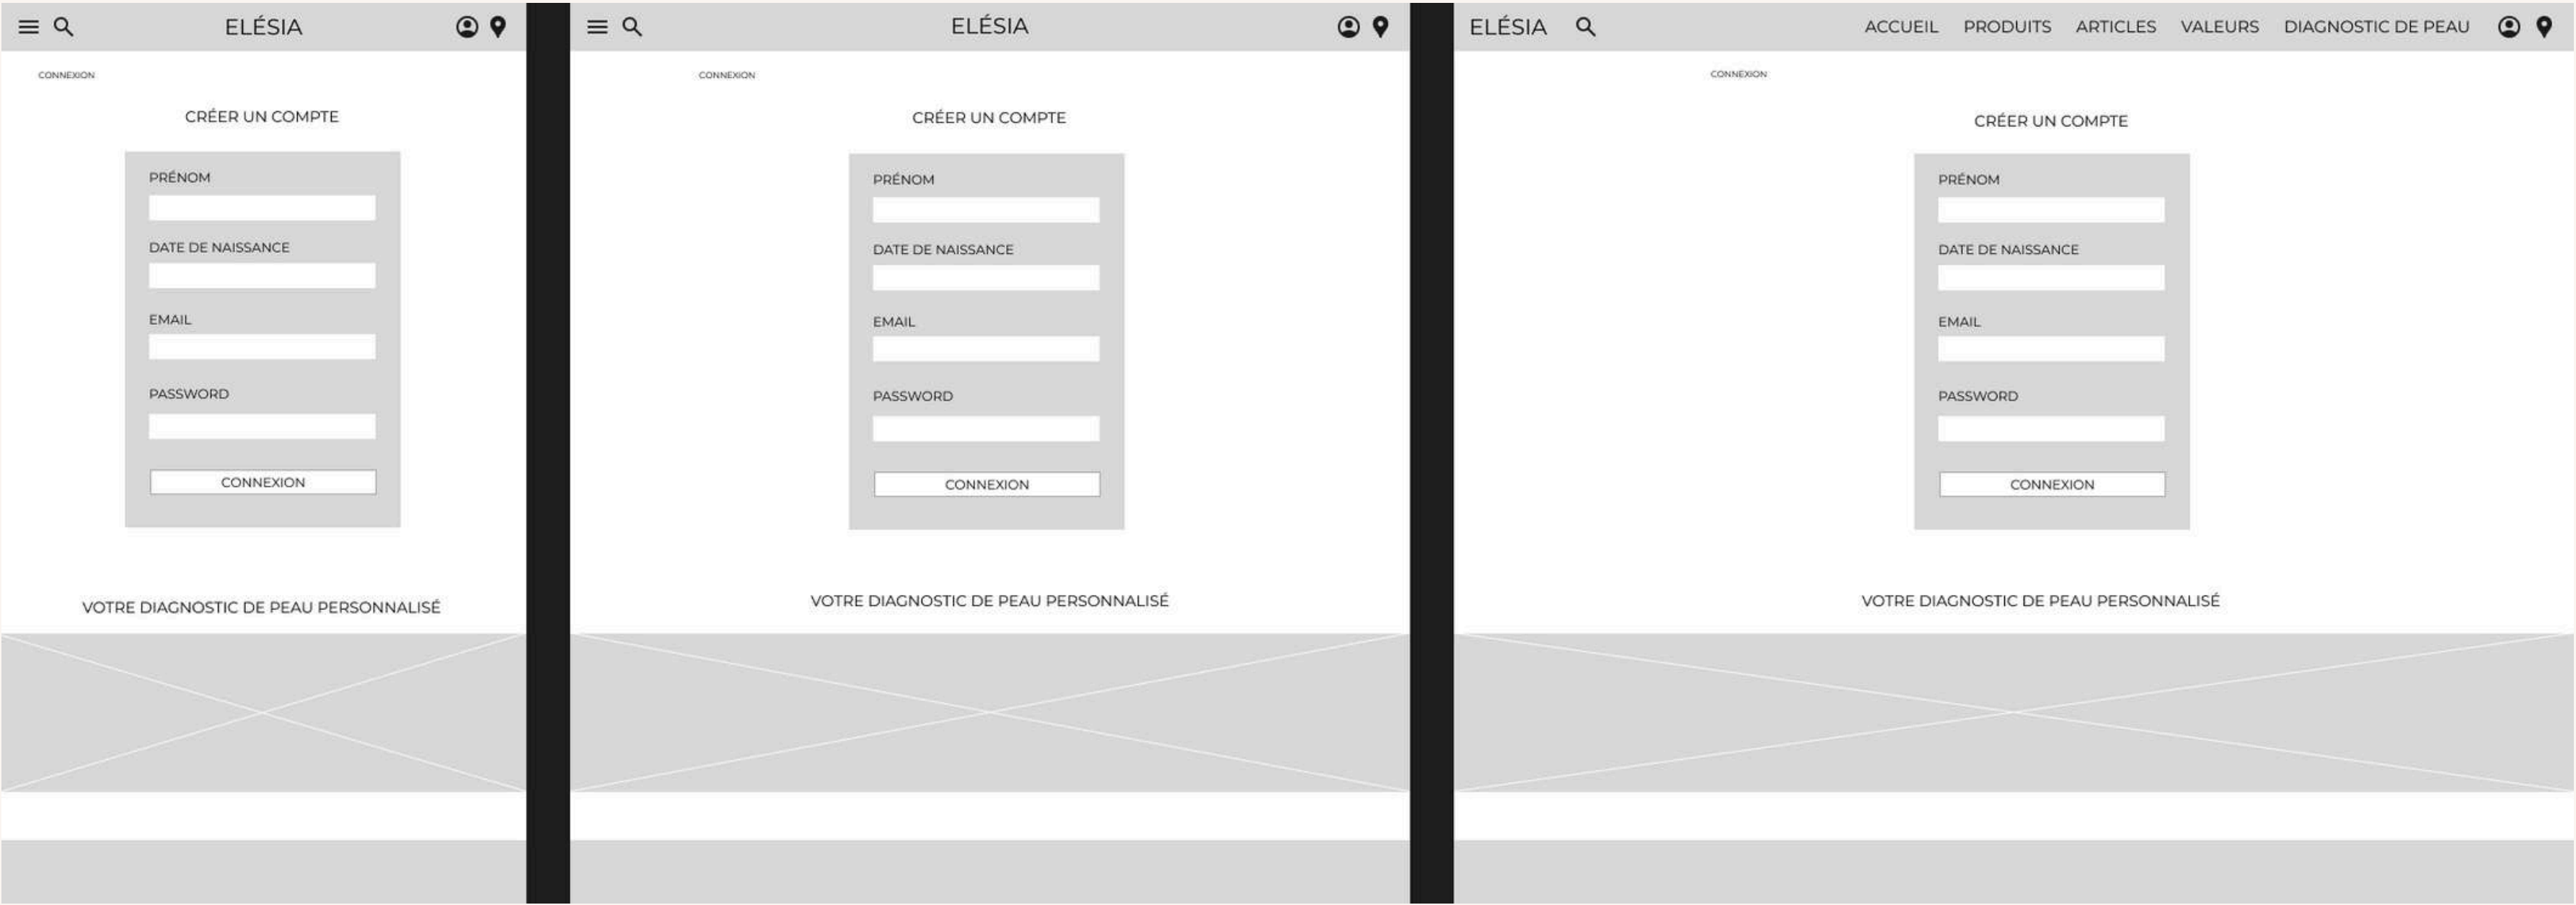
ELÉSIA

CONNEXION

CRÉER UN COMPTE

PRÉNOM

DATE DE NAISSANCE

EMAIL

PASSWORD

CONNEXION

VOTRE DIAGNOSTIC DE PEAU PERSONNALISÉ

ELÉSIA

CONNEXION

CRÉER UN COMPTE

PRÉNOM

DATE DE NAISSANCE

EMAIL

PASSWORD

CONNEXION

VOTRE DIAGNOSTIC DE PEAU PERSONNALISÉ

ELÉSIA

ACCUEIL PRODUITS ARTICLES VALEURS DIAGNOSTIC DE PEAU

CONNEXION

CRÉER UN COMPTE

PRÉNOM

DATE DE NAISSANCE

EMAIL

PASSWORD

CONNEXION

VOTRE DIAGNOSTIC DE PEAU PERSONNALISÉ